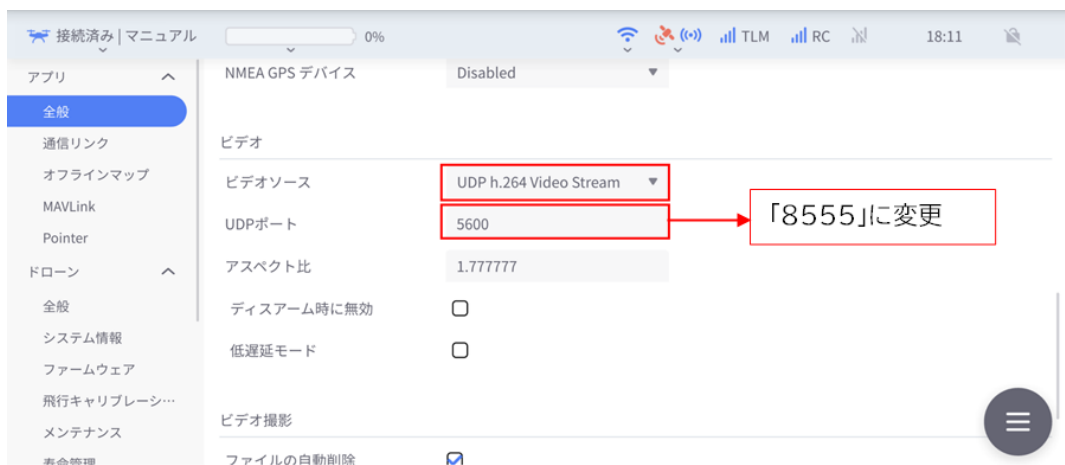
接続済み | マニュアル 0% TLM RC 18:11

アプリ
全般
通信リンク
オフラインマップ
MAVLink
Pointer
ドローン
全般
システム情報
ファームウェア
飛行キャリブレーシ…
メンテナンス
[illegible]

NMEA GPS デバイス Disabled

ビデオ
ビデオソース UDP h.264 Video Stream
UDPポート 5600
アスペクト比 1.777777
ディスアーム時に無効
低遅延モード

ビデオ撮影
ファイルの自動削除

「8555」に変更